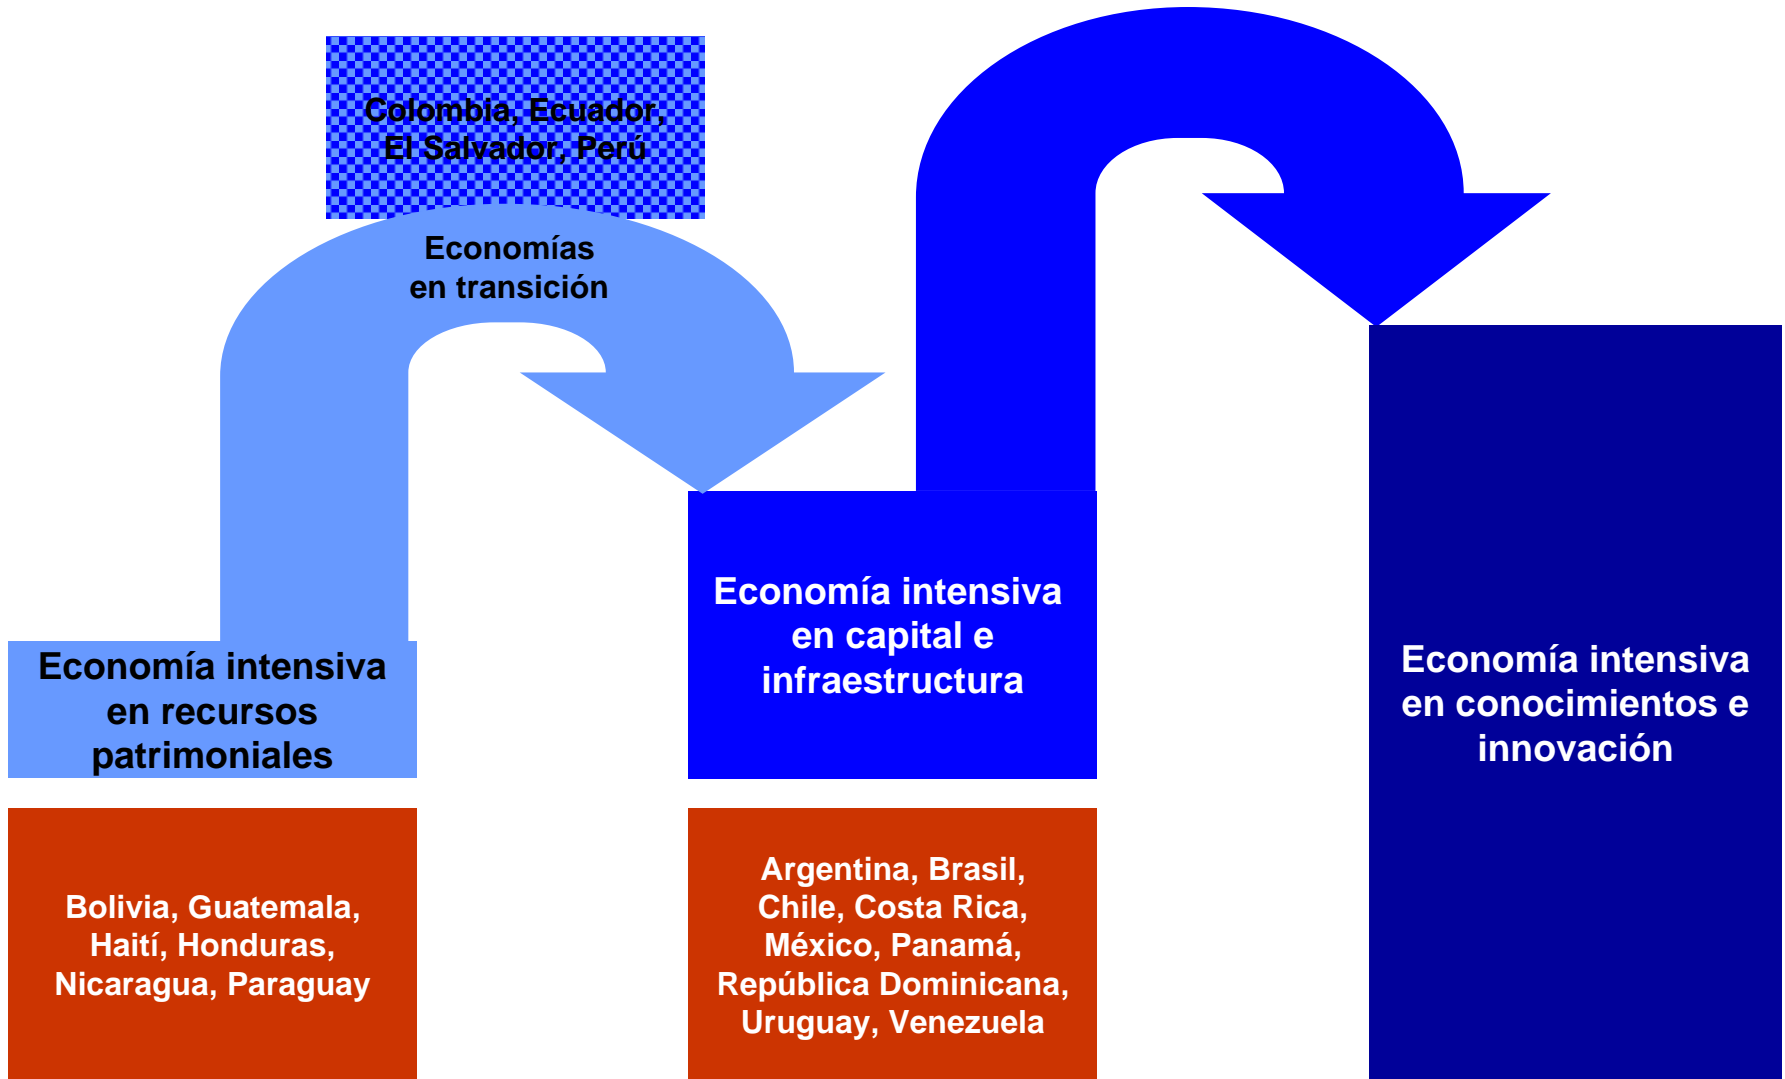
Colombia, Ecuador, El Salvador, Perú

Economías en transición

Economía intensiva en recursos patrimoniales

Bolivia, Guatemala, Haití, Honduras, Nicaragua, Paraguay

Economía intensiva en capital e infraestructura

Argentina, Brasil, Chile, Costa Rica, México, Panamá, República Dominicana, Uruguay, Venezuela

Economía intensiva en conocimientos e innovación